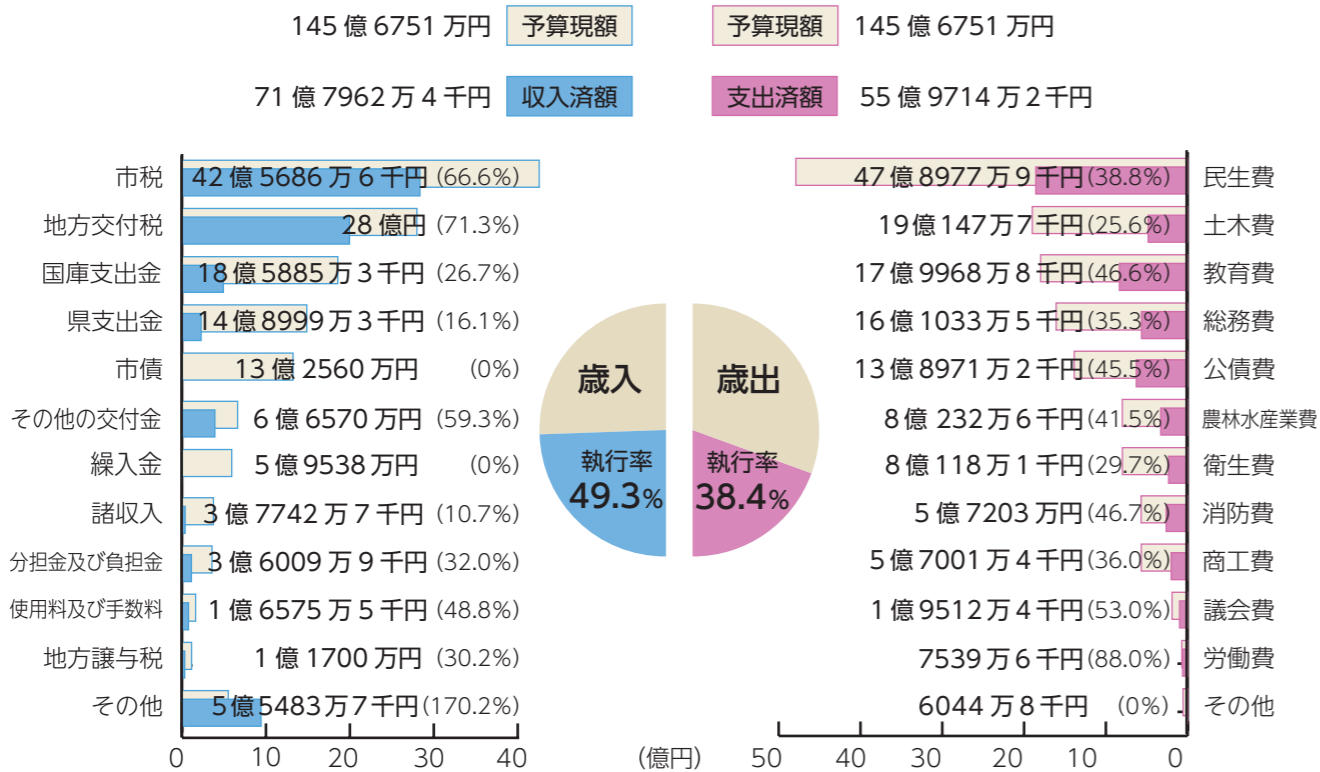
145 億 6751 万円 予算現額
予算現額 145 億 6751 万円

71 億 7962 万 4 千円 収入済額
支出済額 55 億 9714 万 2 千円

市税 42 億 5686 万 6 千円 (66.6%)
地方交付税 28 億円 (71.3%)
国庫支出金 18 億 5885 万 3 千円 (26.7%)
県支出金 14 億 8999 万 3 千円 (16.1%)
市債 13 億 2560 万円 (0%)
その他の交付金 6 億 6570 万円 (59.3%)
繰入金 5 億 9538 万円 (0%)
諸収入 3 億 7742 万 7 千円 (10.7%)
分担金及び負担金 3 億 6009 万 9 千円 (32.0%)
使用料及び手数料 1 億 6575 万 5 千円 (48.8%)
地方譲与税 1 億 1700 万円 (30.2%)
その他 5 億 5483 万 7 千円 (170.2%)

歳入
執行率
49.3%

歳出
執行率
38.4%

47 億 8977 万 9 千円 (38.8%) 民生費
19 億 147 万 7 千円 (25.6%) 土木費
17 億 9968 万 8 千円 (46.6%) 教育費
16 億 1033 万 5 千円 (35.3%) 総務費
13 億 8971 万 2 千円 (45.5%) 公債費
8 億 232 万 6 千円 (41.5%) 農林水産業費
8 億 118 万 1 千円 (29.7%) 衛生費
5 億 7203 万円 (46.7%) 消防費
5 億 7001 万 4 千円 (36.0%) 商工費
1 億 9512 万 4 千円 (53.0%) 議会費
7539 万 6 千円 (88.0%) 労働費
6044 万 8 千円 (0%) その他

0 10 20 30 40 (億円) 50 40 30 20 10 0